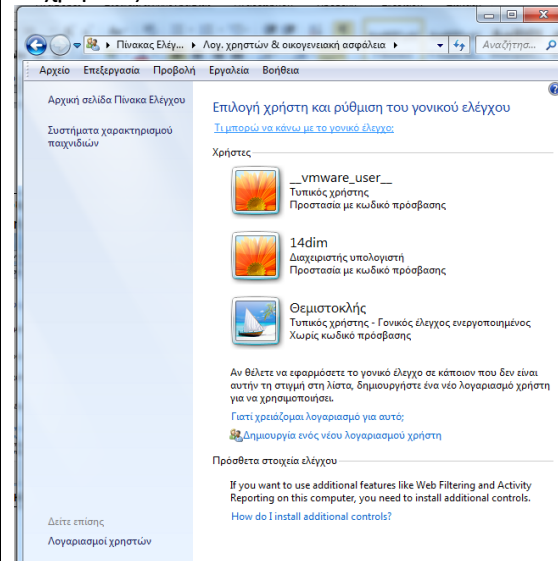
Πίνακας Ελέγ... ▸ Λογ. χρηστών & οικογενειακή ασφάλεια ▸

Αναζήτησ...

Αρχείο Επεξεργασία Προβολή Εργαλεία Βοήθεια

Αρχική σελίδα Πίνακα Ελέγχου

Συστήματα χαρακτηρισμού παιχνιδιών

Επιλογή χρήστη και ρύθμιση του γονικού ελέγχου

Τι μπορώ να κάνω με το γονικό έλεγχο;

Χρήστες

__vmware_user__
Τυπικός χρήστης
Προστασία με κωδικό πρόσβασης

14dim
Διαχειριστής υπολογιστή
Προστασία με κωδικό πρόσβασης

Θεμιστοκλής
Τυπικός χρήστης - Γονικός έλεγχος ενεργοποιημένος
Χωρίς κωδικό πρόσβασης

Αν θέλετε να εφαρμόσετε το γονικό έλεγχο σε κάποιον που δεν είναι αυτήν τη στιγμή στη λίστα, δημιουργήστε ένα νέο λογαριασμό χρήστη για να χρησιμοποιήσει.

Γιατί χρειάζομαι λογαριασμό για αυτό;

Δημιουργία ενός νέου λογαριασμού χρήστη

Πρόσθετα στοιχεία ελέγχου

If you want to use additional features like Web Filtering and Activity Reporting on this computer, you need to install additional controls.

How do I install additional controls?

Δείτε επίσης

Λογαριασμοί χρηστών